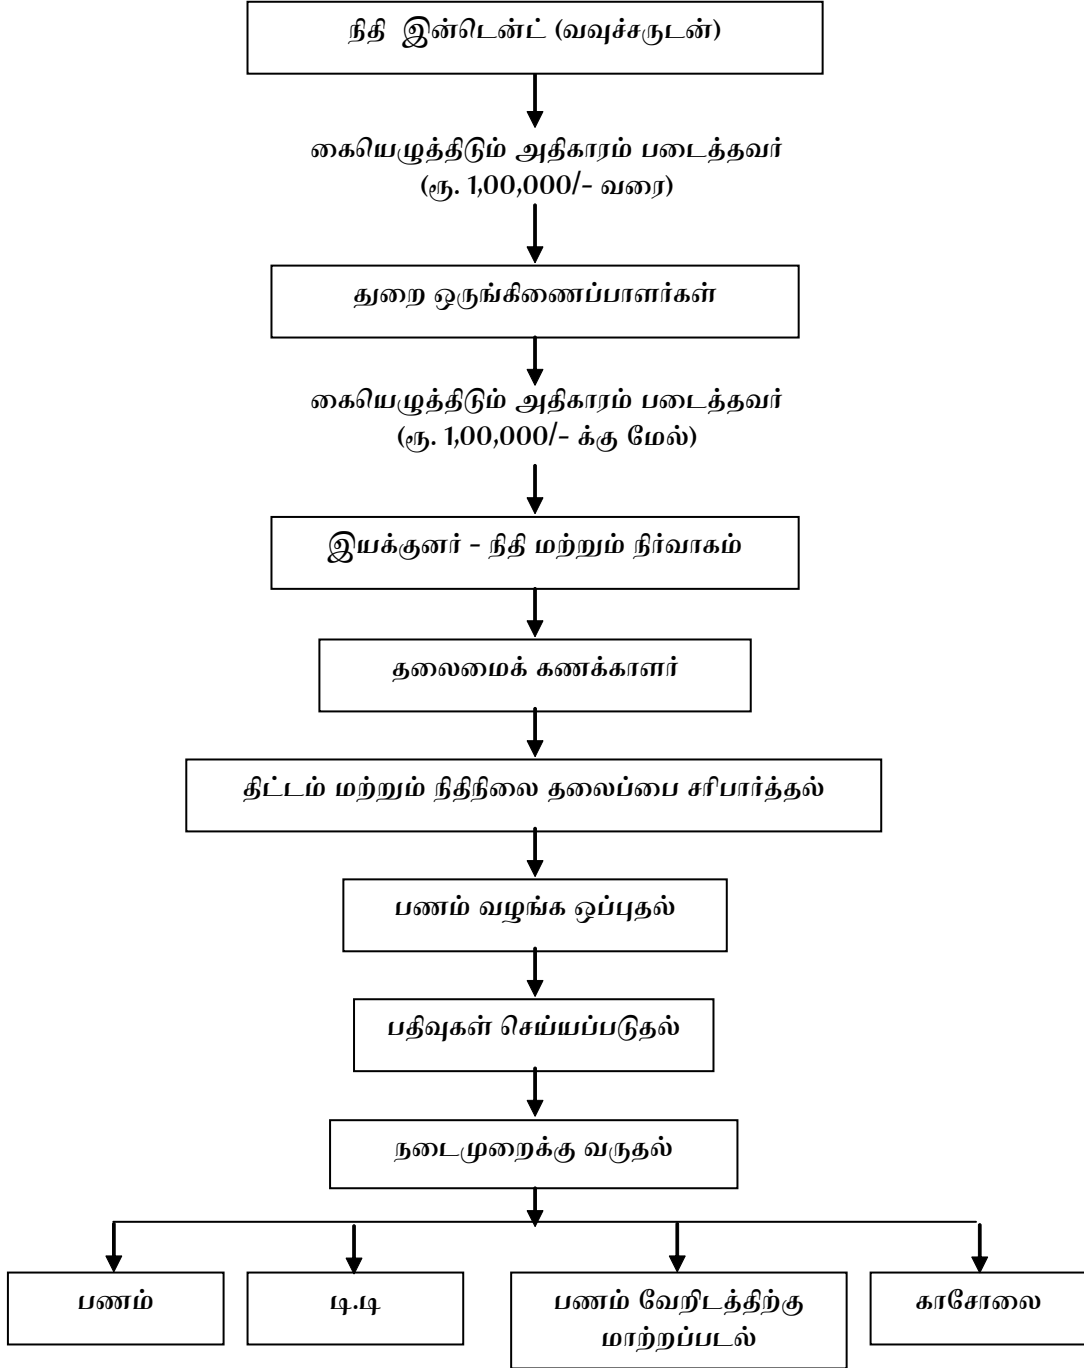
நிதி இன்டென்ட் (வவுச்சருடன்)

கையெழுத்திடும் அதிகாரம் படைத்தவர் (ரூ. 1,00,000/- வரை)

துறை ஒருங்கிணைப்பாளர்கள்

கையெழுத்திடும் அதிகாரம் படைத்தவர் (ரூ. 1,00,000/- க்கு மேல்)

இயக்குனர் - நிதி மற்றும் நிர்வாகம்

தலைமைக் கணக்காளர்

திட்டம் மற்றும் நிதிநிலை தலைப்பை சரிபார்த்தல்

பணம் வழங்க ஒப்புதல்

பதிவுகள் செய்யப்படுதல்

நடைமுறைக்கு வருதல்

பணம்

டி.டி

பணம் வேறிடத்திற்கு மாற்றப்படல்

காசோலை